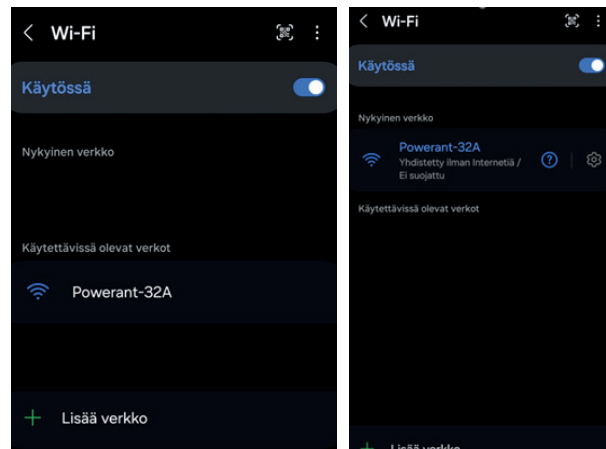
< Wi-Fi

Käytössä

Nykyinen verkko

Käytettävissä olevat verkot

Powerant-32A

+ Lisää verkko

< Wi-Fi

Käytössä

Nykyinen verkko

Powerant-32A
Yhdistetty ilman Internetiä / Ei suojattu

Käytettävissä olevat verkot

+ Lisää verkko